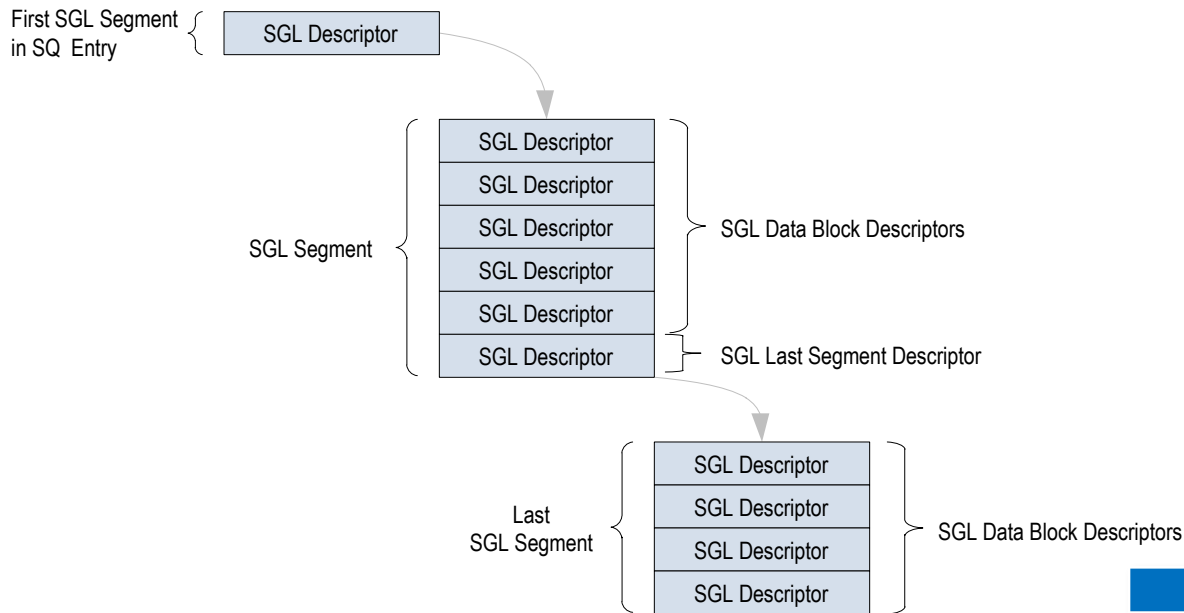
First SGL Segment in SQ Entry

SGL Descriptor

SGL Segment

SGL Descriptor
SGL Descriptor
SGL Descriptor
SGL Descriptor
SGL Descriptor
SGL Descriptor

SGL Data Block Descriptors

SGL Last Segment Descriptor

Last SGL Segment

SGL Descriptor
SGL Descriptor
SGL Descriptor
SGL Descriptor

SGL Data Block Descriptors